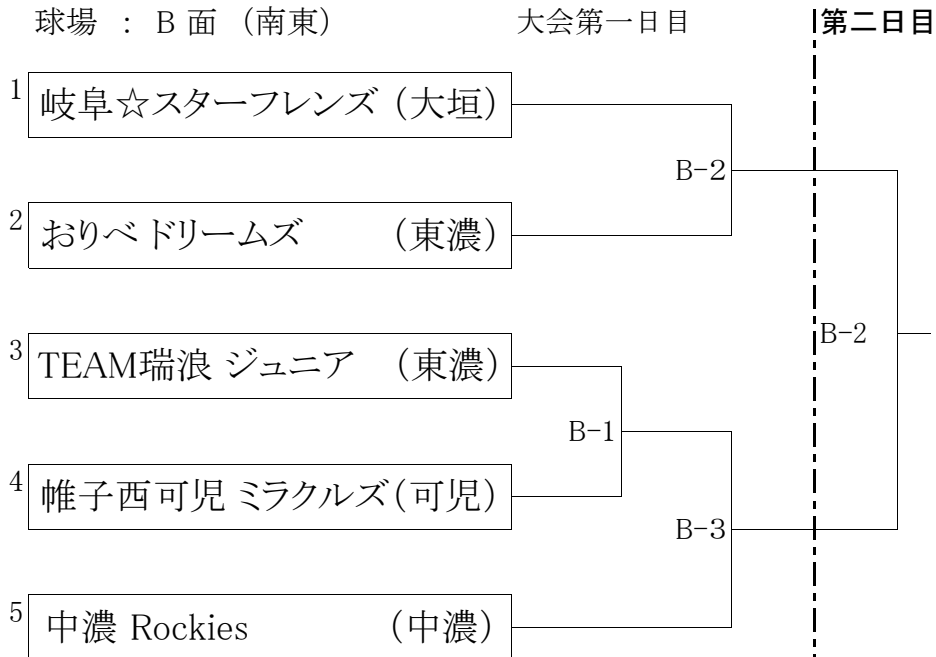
球場 ： B 面 （南東）

大会第一日目

第二日目

1 岐阜☆スターフレンズ（大垣）

2 おりべドリームズ （東濃）

B-2

3 TEAM瑞浪 ジュニア （東濃）

4 帷子西可児 ミラクルズ（可児）

B-1

5 中濃 Rockies （中濃）

B-3

B-2